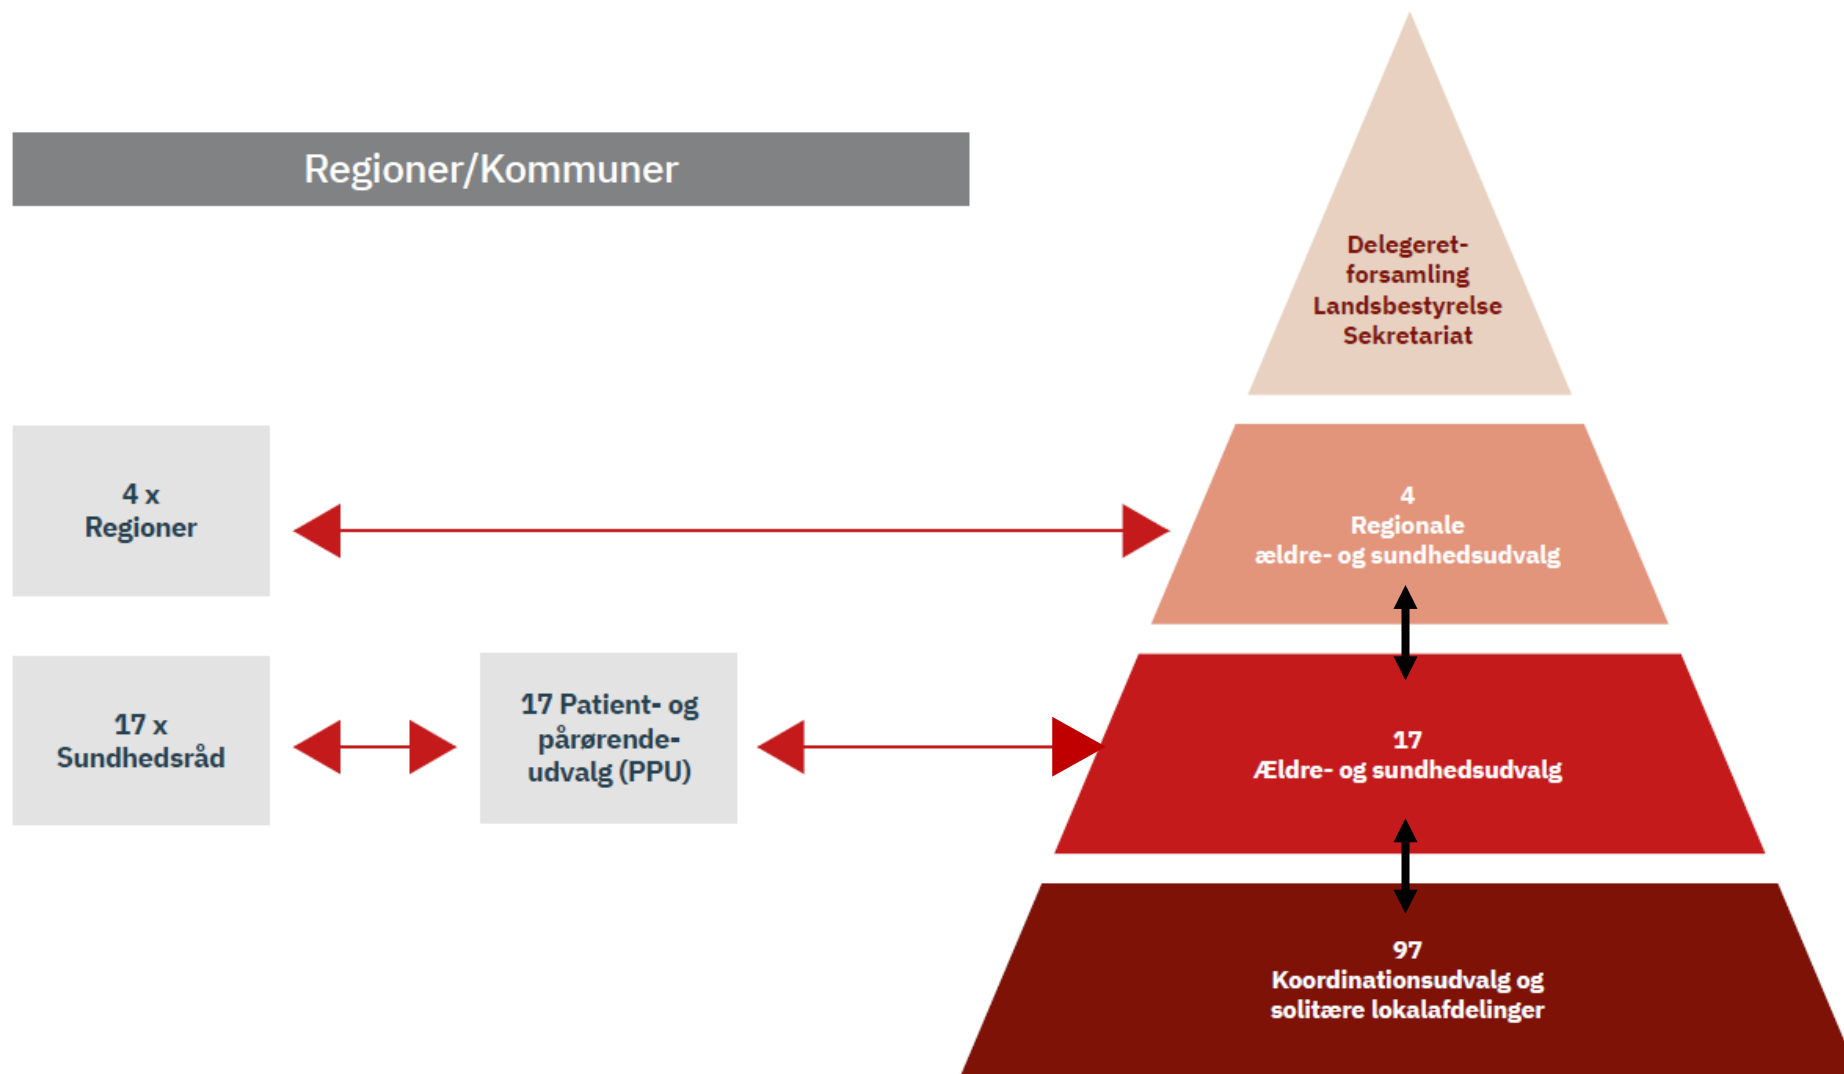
Regioner/Kommuner

Delegeret-forsamling
Landsbestyrelse
Sekretariat

4 x
Regioner

4
Regionale
ældre- og sundhedsudvalg

17 x
Sundhedsråd

17 Patient- og pårørende-udvalg (PPU)

17
Ældre- og sundhedsudvalg

97
Koordinationsudvalg og
solitære lokalafdelinger